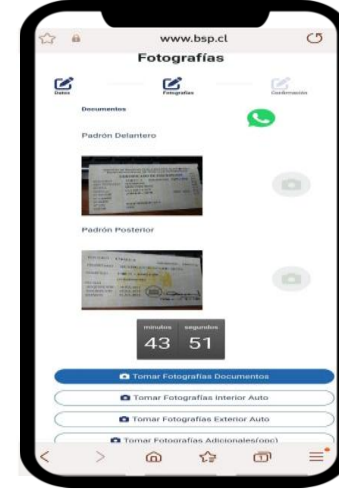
www.bsp.cl

Fotografías

Datos

Fotografías

Confirmación

Documentos

Padrón Delantero

Padrón Posterior

minutos 43

segundos 51

Tomar Fotografías Documentos

Tomar Fotografías Interior Auto

Tomar Fotografías Exterior Auto

Tomar Fotografías Adicionales(opc)